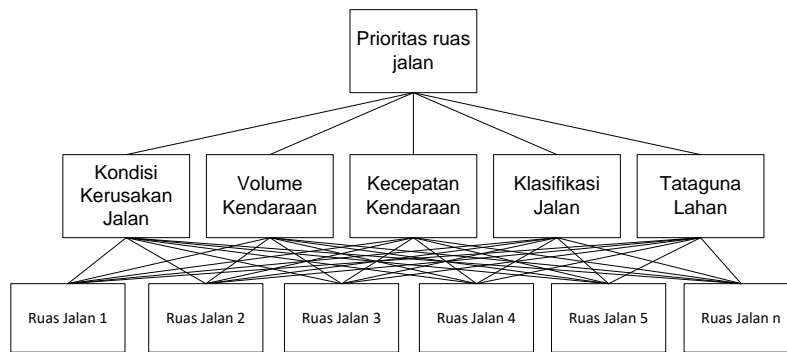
Prioritas ruas jalan

Kondisi Kerusakan Jalan

Volume Kendaraan

Kecepatan Kendaraan

Klasifikasi Jalan

Tataguna Lahan

Ruas Jalan 1

Ruas Jalan 2

Ruas Jalan 3

Ruas Jalan 4

Ruas Jalan 5

Ruas Jalan n